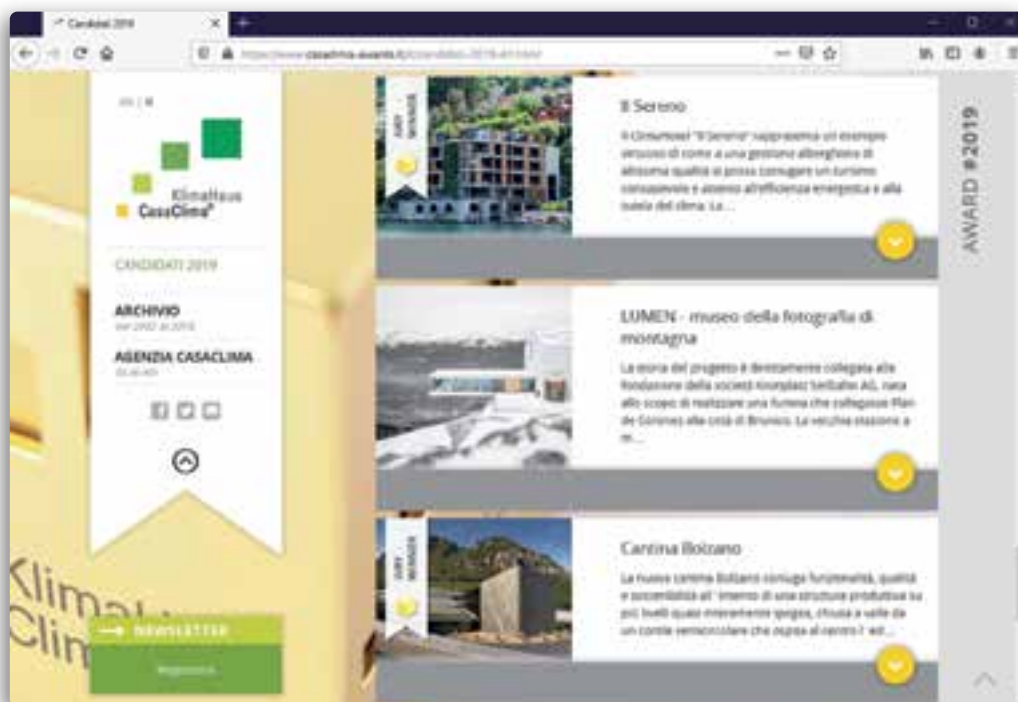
Candidati 2019

https://www.casaclima-awards.it/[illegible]

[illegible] | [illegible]

KlimaHaus
CasaClima®

CANDIDATI 2019

ARCHIVIO
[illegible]

AGENZIA CASACLIMA
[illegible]

Klima
Clim

NEWSLETTER

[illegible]

JURY WINNER

Il Sereno

Il ClimaHotel "Il Sereno" rappresenta un esempio virtuoso di come a una gestione alberghiera di altissima qualità si possa coniugare un turismo consapevole e attento all'efficienza energetica e alla tutela del clima. La...

LUMEN - museo della fotografia di montagna

La storia del progetto è direttamente collegata alla fondazione della società Kronplatz Seilbahn AG, nata allo scopo di realizzare una funivia che collegasse Plan de Corones alla città di Brunico. La vecchia stazione a m...

JURY WINNER

Cantina Bolzano

La nuova cantina Bolzano coniuga funzionalità, qualità e sostenibilità all'interno di una struttura produttiva su più livelli quasi interamente ipogea, chiusa a valle da un cortile semicircolare che ospita al centro l'ed...

AWARD #2019